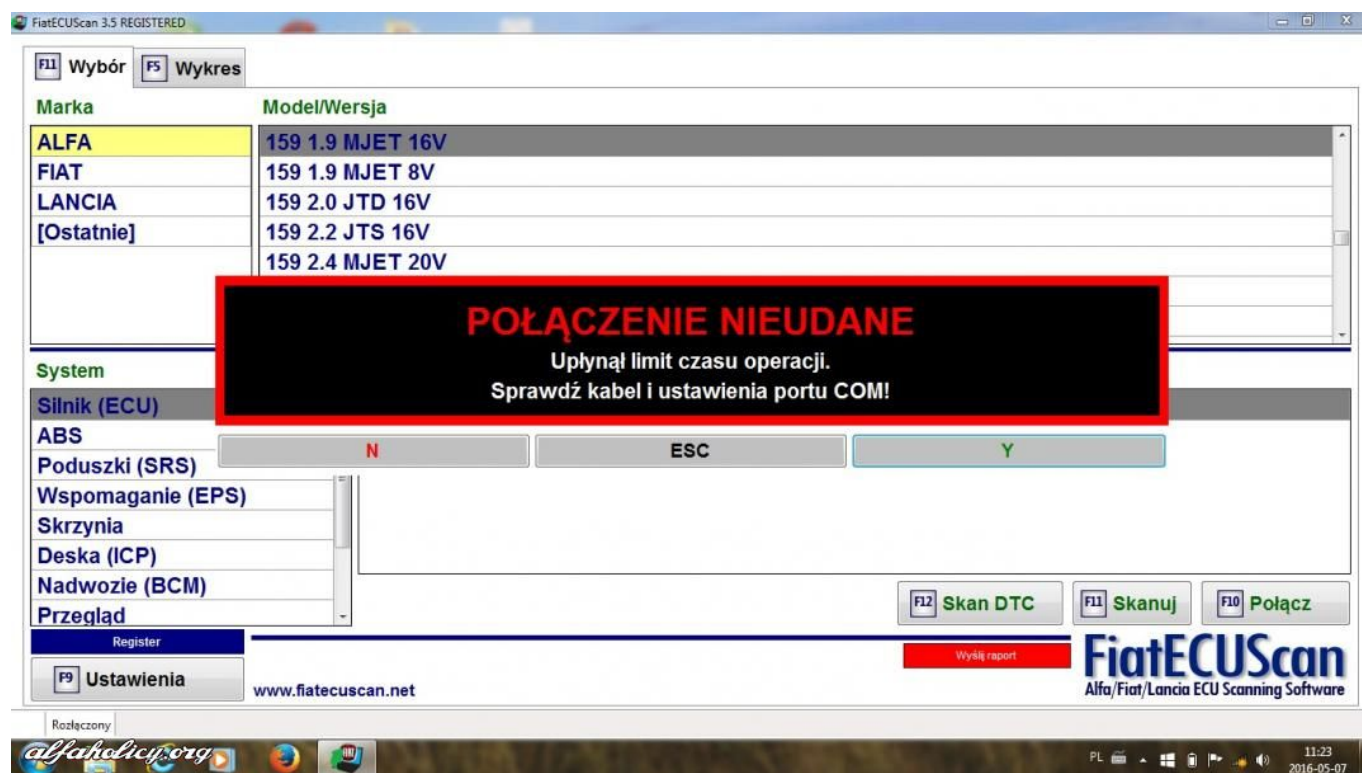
FiatECUScan 3.5 REGISTERED

F11 Wybór F5 Wykres

Marka
ALFA
FIAT
LANCIA
[Ostatnie]

Model/Wersja
159 1.9 MJET 16V
159 1.9 MJET 8V
159 2.0 JTD 16V
159 2.2 JTS 16V
159 2.4 MJET 20V

POŁĄCZENIE NIEUDANE
Upłynął limit czasu operacji.
Sprawdź kabel i ustawienia portu COM!

N
ESC
Y

System
Silnik (ECU)
ABS
Poduszki (SRS)
Wspomaganie (EPS)
Skrzynia
Deska (ICP)
Nadwozie (BCM)
Przegląd

F12 Skan DTC
F11 Skanuj
F10 Połącz

Register
F9 Ustawienia
www.fiatecuscan.net
Wyślij raport
FiatECUScan
Alfa/Fiat/Lancia ECU Scanning Software

Rozłączony

alfaholicy.org

PL
11:23
2016-05-07